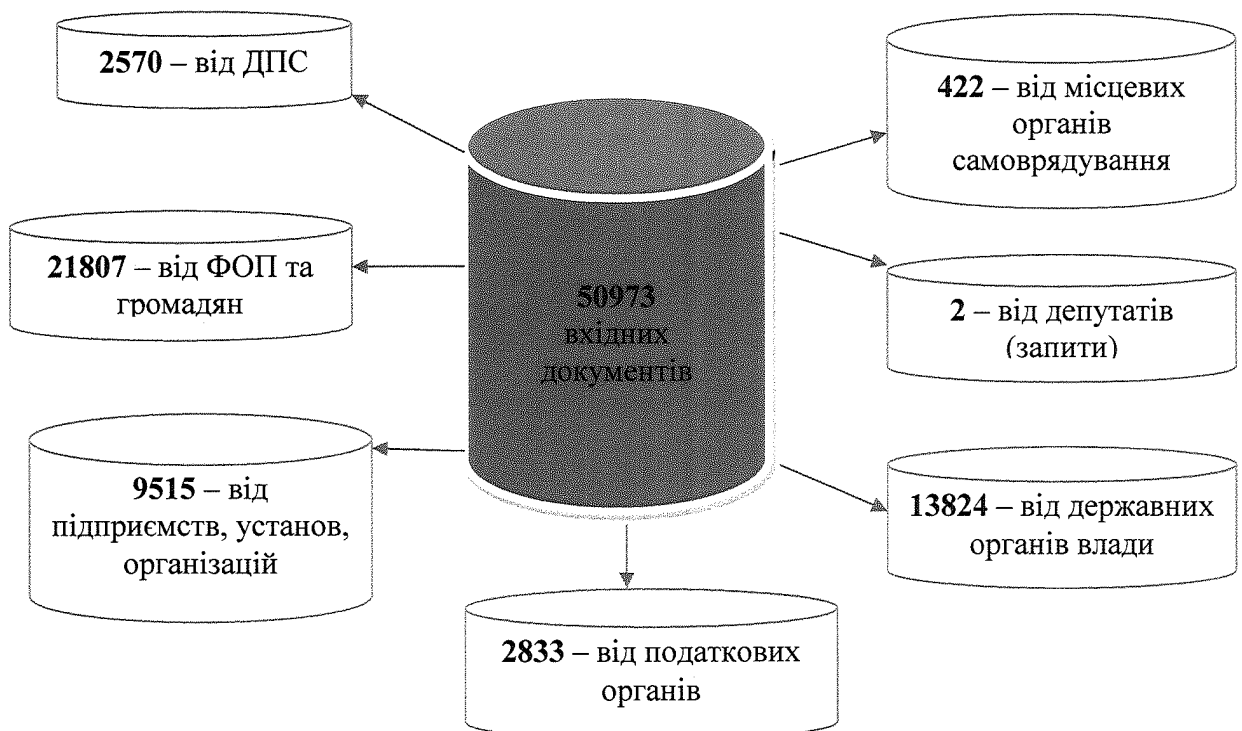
**50973** вхідних документів

**2570** – від ДПС

**21807** – від ФОП та громадян

**9515** – від підприємств, установ, організацій

**2833** – від податкових органів

**422** – від місцевих органів самоврядування

**2** – від депутатів (запити)

**13824** – від державних органів влади